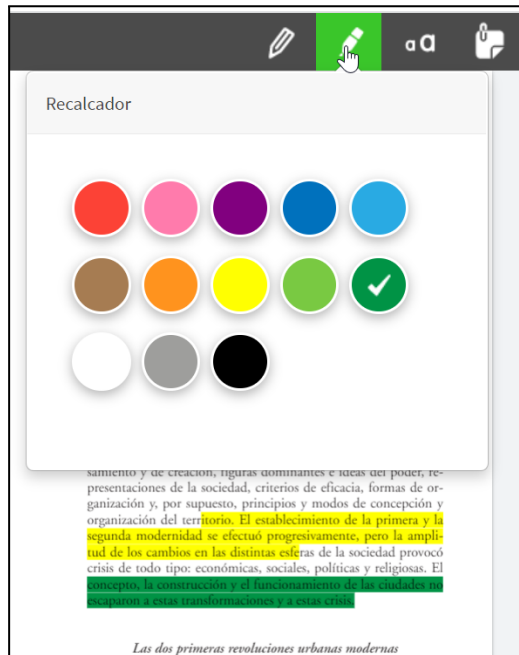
aA

Recalcador

samiento y de creación, figuras dominantes e ideas del poder, representaciones de la sociedad, criterios de eficacia, formas de organización y, por supuesto, principios y modos de concepción y organización del territorio. El establecimiento de la primera y la segunda modernidad se efectuó progresivamente, pero la amplitud de los cambios en las distintas esferas de la sociedad provocó crisis de todo tipo: económicas, sociales, políticas y religiosas. El concepto, la construcción y el funcionamiento de las ciudades no escaparon a estas transformaciones y a estas crisis.

Las dos primeras revoluciones urbanas modernas